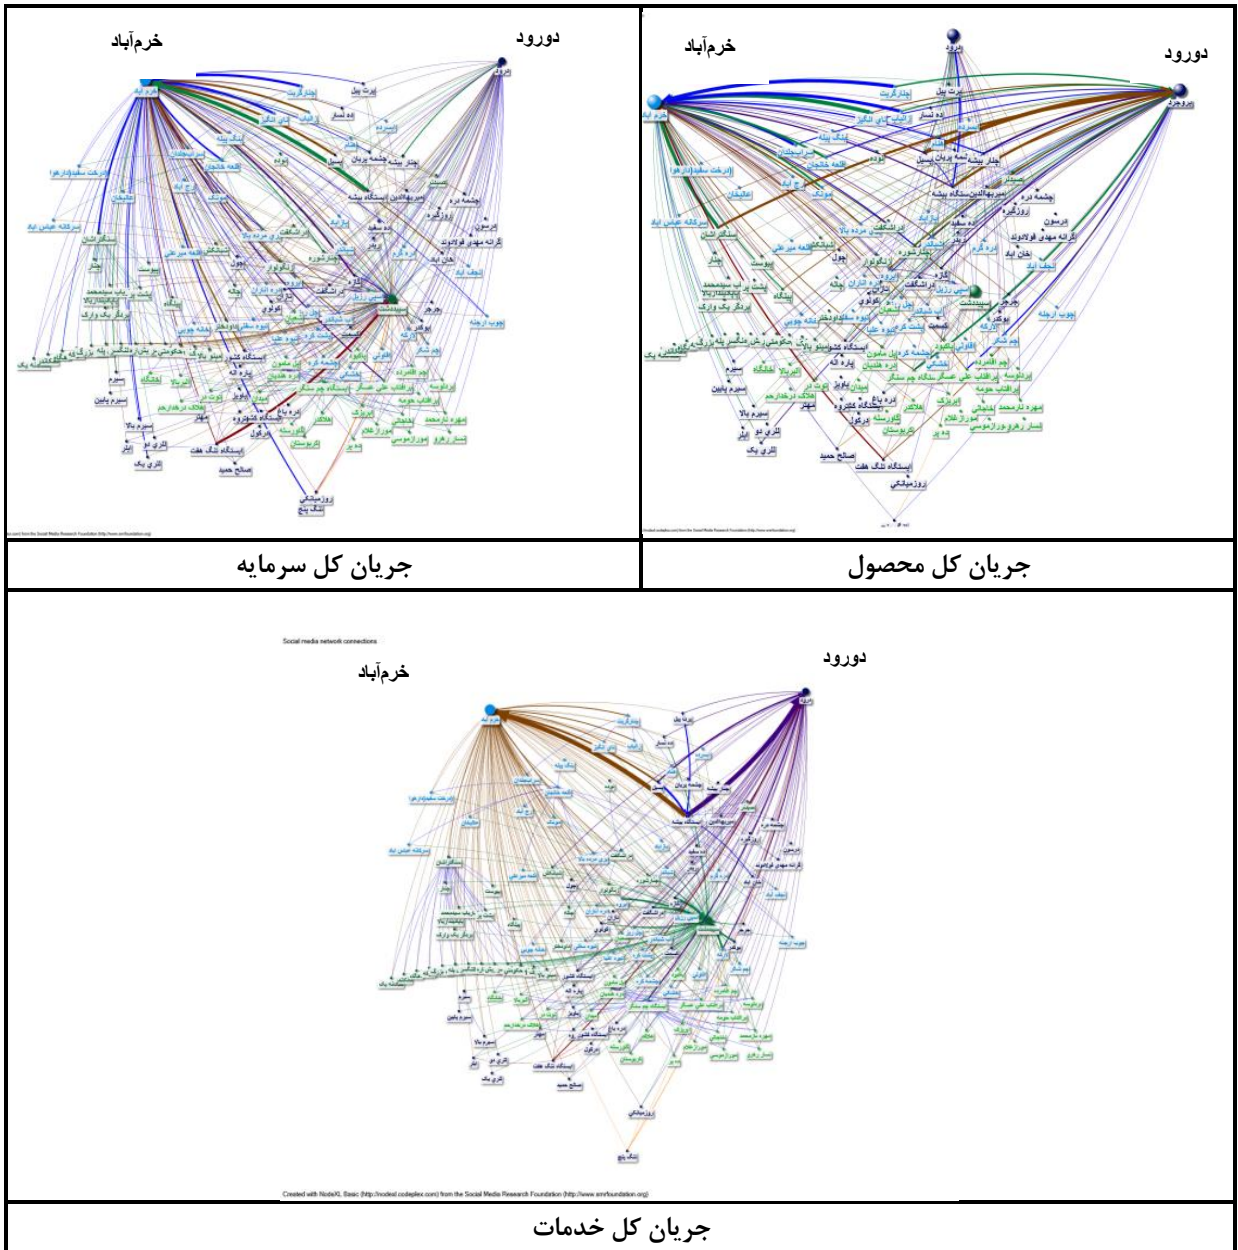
خرم‌آباد
دورود

خرم‌آباد
دورود

جریان کل سرمایه

جریان کل محصول

Social media network connections
خرم‌آباد
دورود

Created with NodeXL Basic (http://nodexl.codeplex.com) from the Social Media Research Foundation (http://www.smrfoundation.org)

جریان کل خدمات